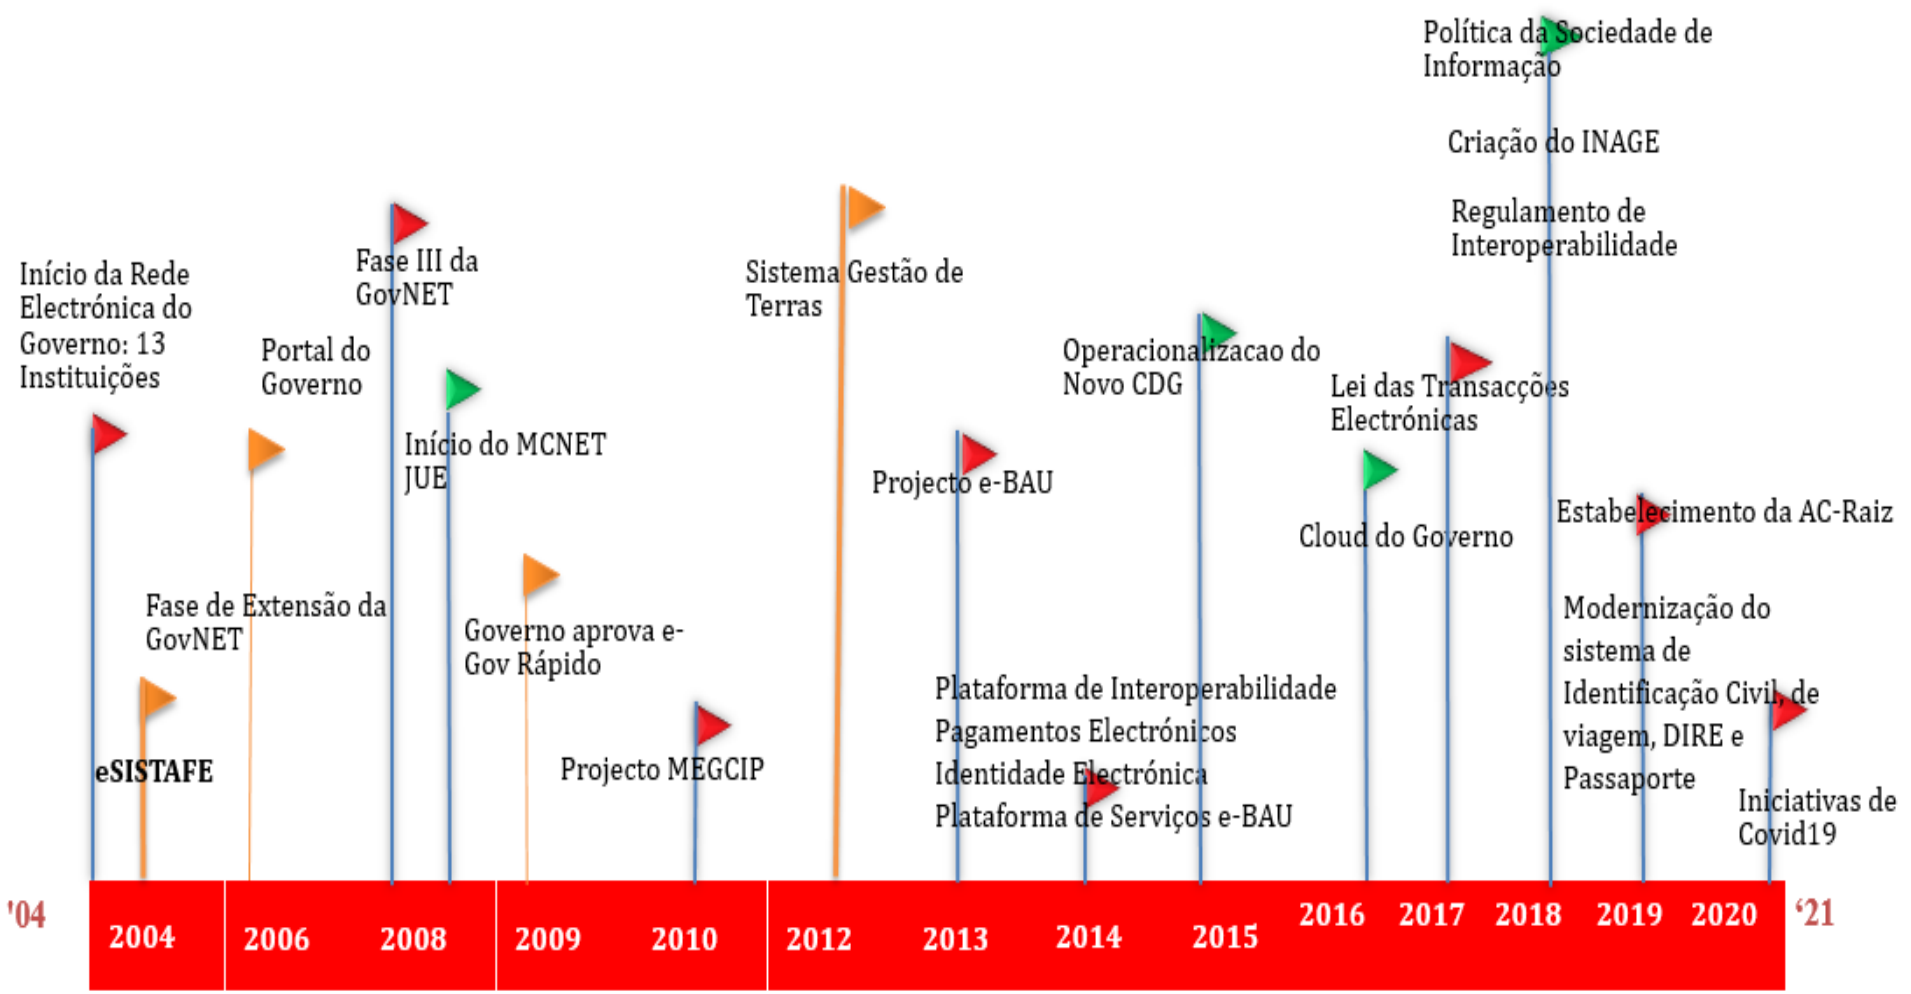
Política da Sociedade de Informação

Criação do INAGE

Regulamento de Interoperabilidade

Início da Rede Electrónica do Governo: 13 Instituições

Fase III da GovNET

Sistema Gestão de Terras

Portal do Governo

Operacionalizacao do Novo CDG

Lei das Transacções Electrónicas

Início do MCNET JUE

Projecto e-BAU

Estabelecimento da AC-Raiz

Cloud do Governo

Fase de Extensão da GovNET

Governo aprova e-Gov Rápido

Modernização do sistema de Identificação Civil, de viagem, DIRE e Passaporte

Plataforma de Interoperabilidade
Pagamentos Electrónicos
Identidade Electrónica
Plataforma de Serviços e-BAU

eSISTAFE

Projecto MEGCIP

Iniciativas de Covid19

'04 2004 2006 2008 2009 2010 2012 2013 2014 2015 2016 2017 2018 2019 2020 '21